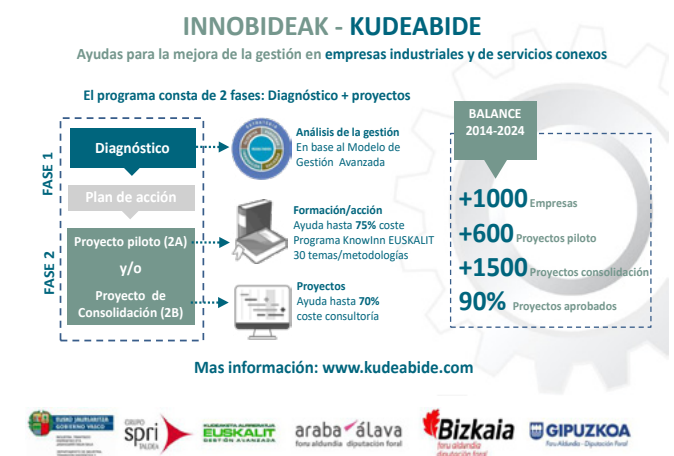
INNOBIDEAK - KUDEABIDE

Ayudas para la mejora de la gestión en empresas industriales y de servicios conexos

El programa consta de 2 fases: Diagnóstico + proyectos

FASE 1

Diagnóstico

Análisis de la gestión
En base al Modelo de Gestión Avanzada

Plan de acción

FASE 2

Proyecto piloto (2A)

y/o

Proyecto de Consolidación (2B)

Formación/acción
Ayuda hasta 75% coste
Programa KnowInn EUSKALIT
30 temas/metodologías

Proyectos
Ayuda hasta 70%
coste consultoría

BALANCE
2014-2024

+1000 Empresas
+600 Proyectos piloto
+1500 Proyectos consolidación
90% Proyectos aprobados

Mas información: www.kudeabide.com

EUSKO JAURLARITZA GOBIERNO VASCO

GRUPO spri TALDEA

EUSKALIT GESTIÓN AVANZADA

araba álava foru aldundia diputación foral

Bizkaia foru aldundia diputación foral

GIPUZKOA Foru Aldundia - Diputación Foral